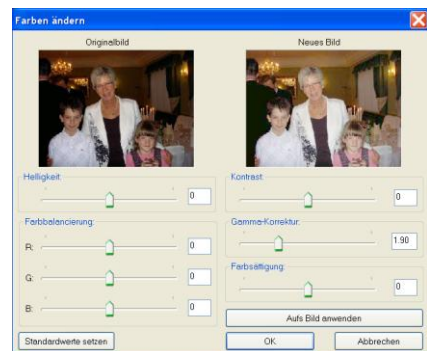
Farben ändern

Originalbild

Neues Bild

Helligkeit:

0

Kontrast:

0

Farbbalancierung:

R:

0

G:

0

B:

0

Gamma-Korrektur:

1.90

Farbsättigung:

0

Aufs Bild anwenden

Standardwerte setzen

OK

Abbrechen